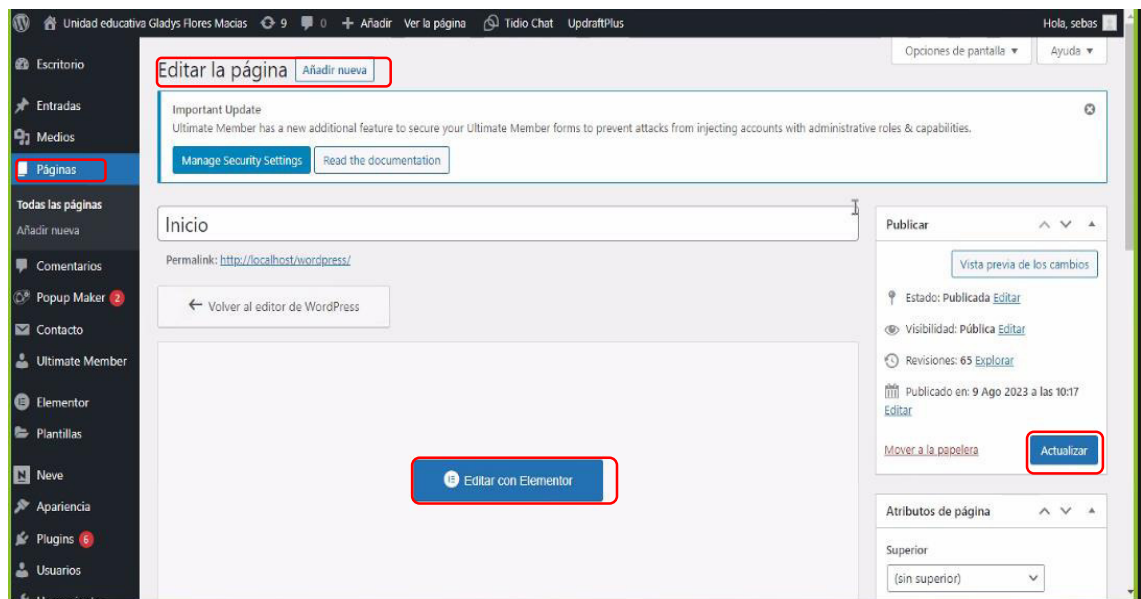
Unidad educativa Gladys Flores Macias 9 0 + Añadir Ver la página Tidio Chat UpdraftPlus Hola, sebas

Escritorio

Entradas

Medios

Páginas

Todas las páginas

Añadir nueva

Comentarios

Popup Maker 2

Contacto

Ultimate Member

Elementor

Plantillas

Neve

Apariencia

Plugins 6

Usuarios

Opciones de pantalla ▾ Ayuda ▾

Editar la página Añadir nueva

Important Update

Ultimate Member has a new additional feature to secure your Ultimate Member forms to prevent attacks from injecting accounts with administrative roles & capabilities.

Manage Security Settings Read the documentation

Inicio

Permalink: http://localhost/wordpress/

← Volver al editor de WordPress

Editar con Elementor

Publicar

Vista previa de los cambios

Estado: Publicada Editar

Visibilidad: Pública Editar

Revisiones: 65 Explorar

Publicado en: 9 Ago 2023 a las 10:17 Editar

Mover a la papelera

Actualizar

Atributos de página

Superior

(sin superior)